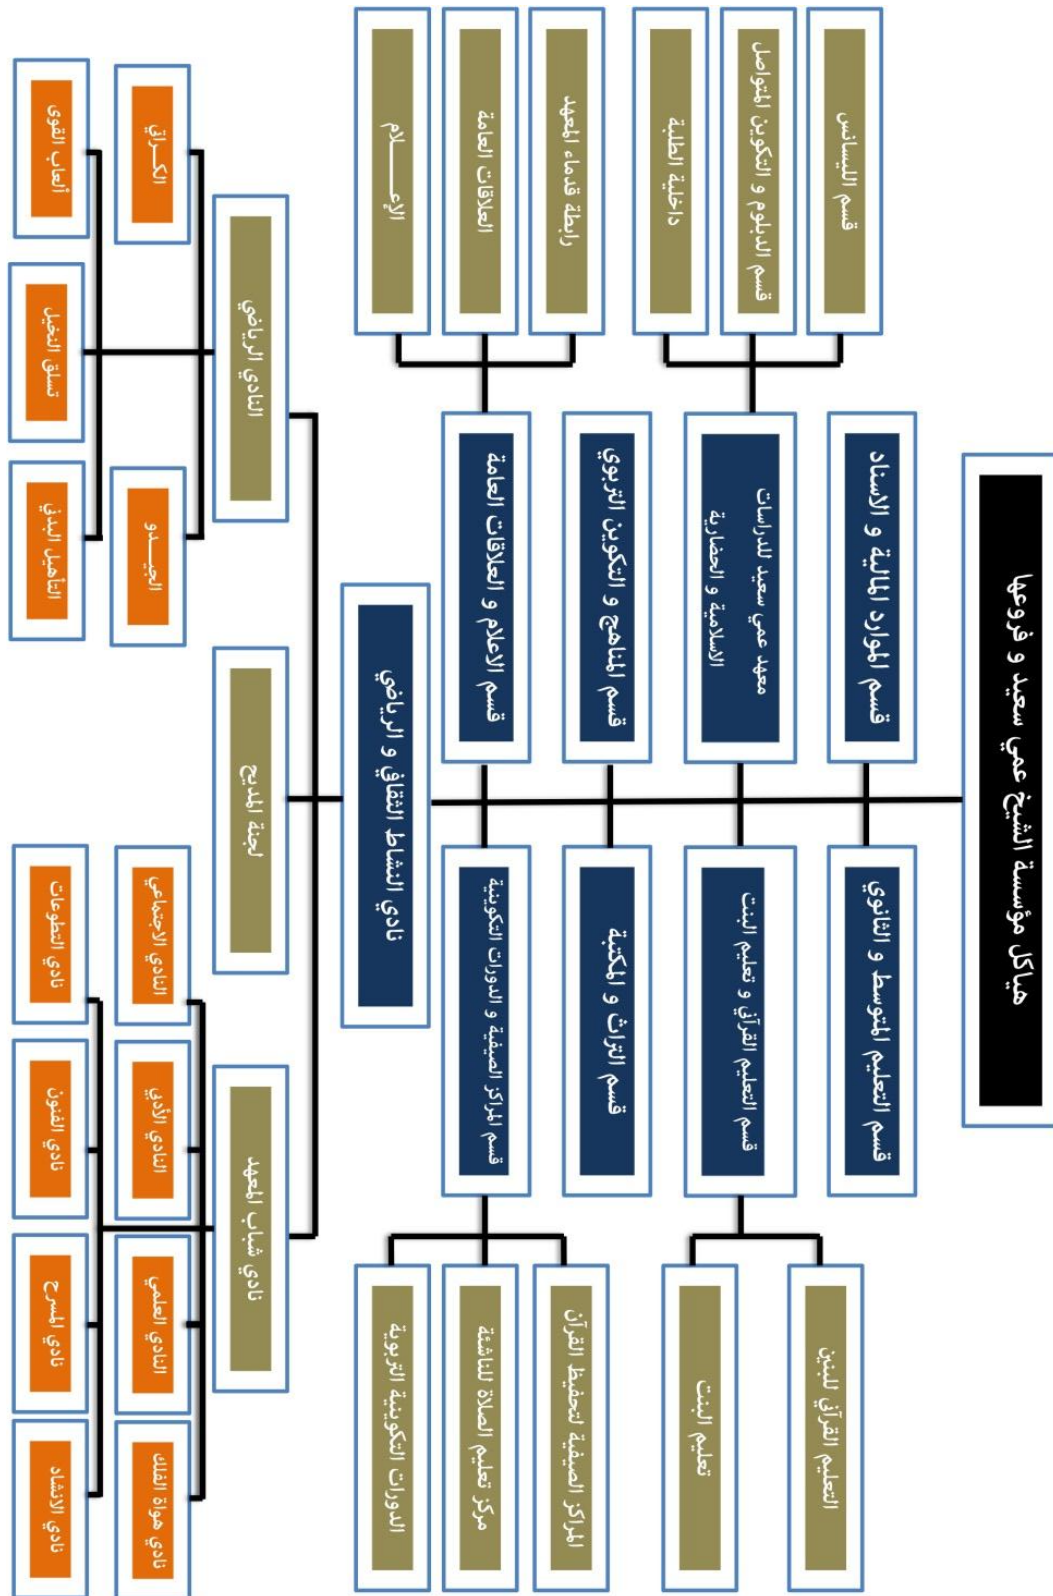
هياكل مؤسسة الشيخ عمي سعيد و فروعها

قسم الموارد المالية و الاسناد

معهد عمي سعيد للدراسات الاسلامية و الحضارية

قسم المناهج و التكوين التربوي

قسم الاعلام و العلاقات العامة

قسم التعليم المتوسط و الثانوي

قسم التعليم القرآني و تعليم البنت

قسم التراث و المكتبة

قسم المراكز الصيفية و الدورات التكوينية

نادي النشاط الثقافي و الرياضي

قسم الليسانس

قسم الدبلوم و التكوين المتواصل

داخلية الطلبة

رابطة قدماء المعهد

العلاقات العامة

الإعــــلام

التعليم القرآني للبنين

تعليم البنت

المراكز الصيفية لتحفيظ القرآن

مركز تعليم الصلاة للناشئة

الدورات التكوينية التربوية

النادي الرياضي

لجنة المديح

نادي شباب المعهد

الكـراتي

الجيــدو

أعاب القوى

تسلق النخيل

التأهيل البدني

النادي الاجتماعي

النادي الأدبي

النادي العلمي

نادي هواة الفلك

نادي التطوعات

نادي الفنون

نادي المسرح

نادي الانشاد